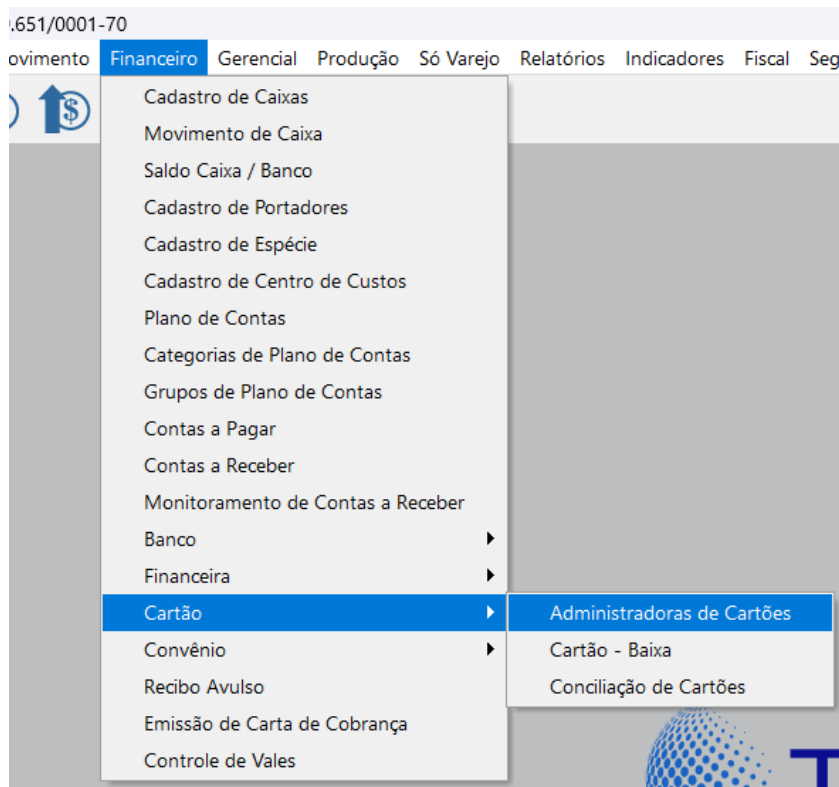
.651/0001-70

ovimento Financeiro Gerencial Produção Só Varejo Relatórios Indicadores Fiscal Seg

Cadastro de Caixas
Movimento de Caixa
Saldo Caixa / Banco
Cadastro de Portadores
Cadastro de Espécie
Cadastro de Centro de Custos
Plano de Contas
Categorias de Plano de Contas
Grupos de Plano de Contas
Contas a Pagar
Contas a Receber
Monitoramento de Contas a Receber
Banco
Financeira
Cartão
Convênio
Recibo Avulso
Emissão de Carta de Cobrança
Controle de Vales

Administradoras de Cartões
Cartão - Baixa
Conciliação de Cartões